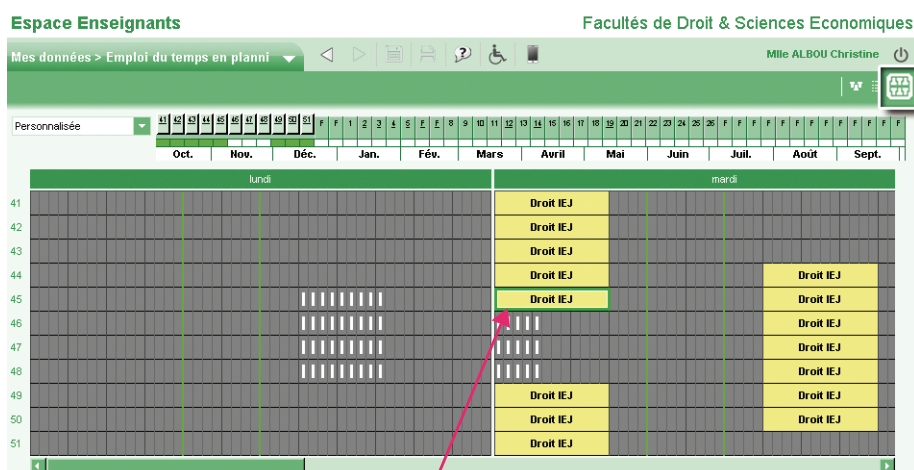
Espace Enseignants

Facultés de Droit & Sciences Economiques

Mes données > Emploi du temps en planni

Mlle ALBOU Christine

Personnalisée

41 42 43 44 45 46 47 48 49 50 51 F F 1 2 3 4 5 6 7 8 9 10 11 12 13 14 15 16 17 18 19 20 21 22 23 24 25 26 F F F F F F F F F F F F F

Oct. Nov. Déc. Jan. Fév. Mars Avril Mai Juin Juil. Août Sept.

lundi

mardi

41 Droit IEJ
42 Droit IEJ
43 Droit IEJ
44 Droit IEJ Droit IEJ
45 Droit IEJ Droit IEJ
46 Droit IEJ
47 Droit IEJ
48 Droit IEJ
49 Droit IEJ Droit IEJ
50 Droit IEJ Droit IEJ
51 Droit IEJ